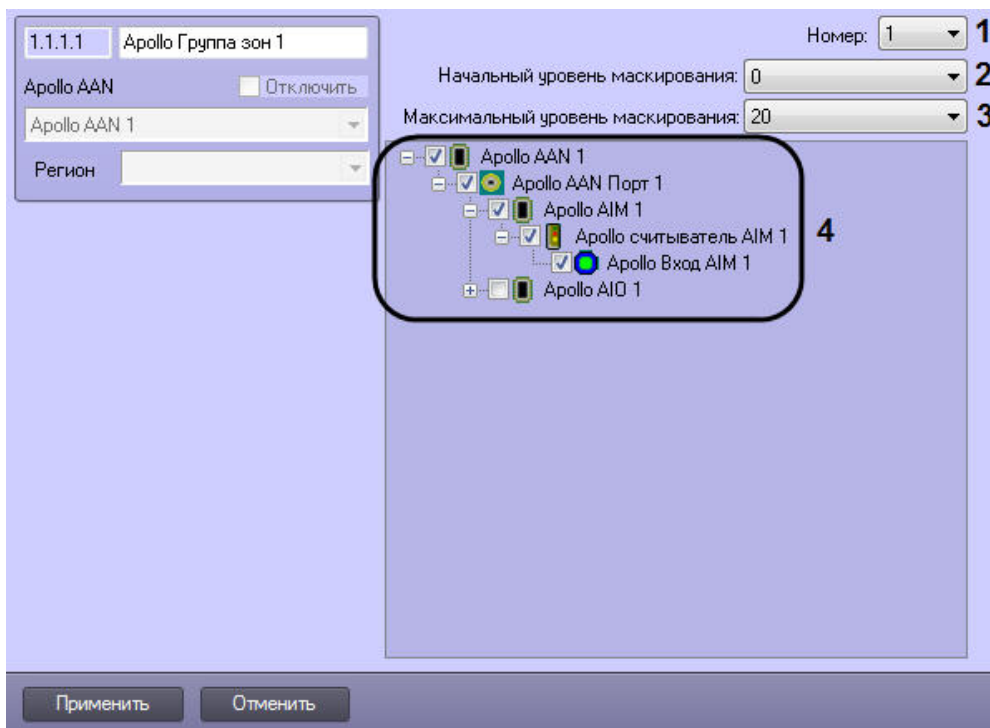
1.1.1.1 Apollo Группа зон 1

Apollo AAN

Отключить

Apollo AAN 1

Регион

Номер: 1

1

Начальный уровень маскирования: 0

2

Максимальный уровень маскирования: 20

3

Apollo AAN 1

Apollo AAN Порт 1

Apollo AIM 1

Apollo считыватель AIM 1

Apollo Вход AIM 1

Apollo AIO 1

4

Применить

Отменить